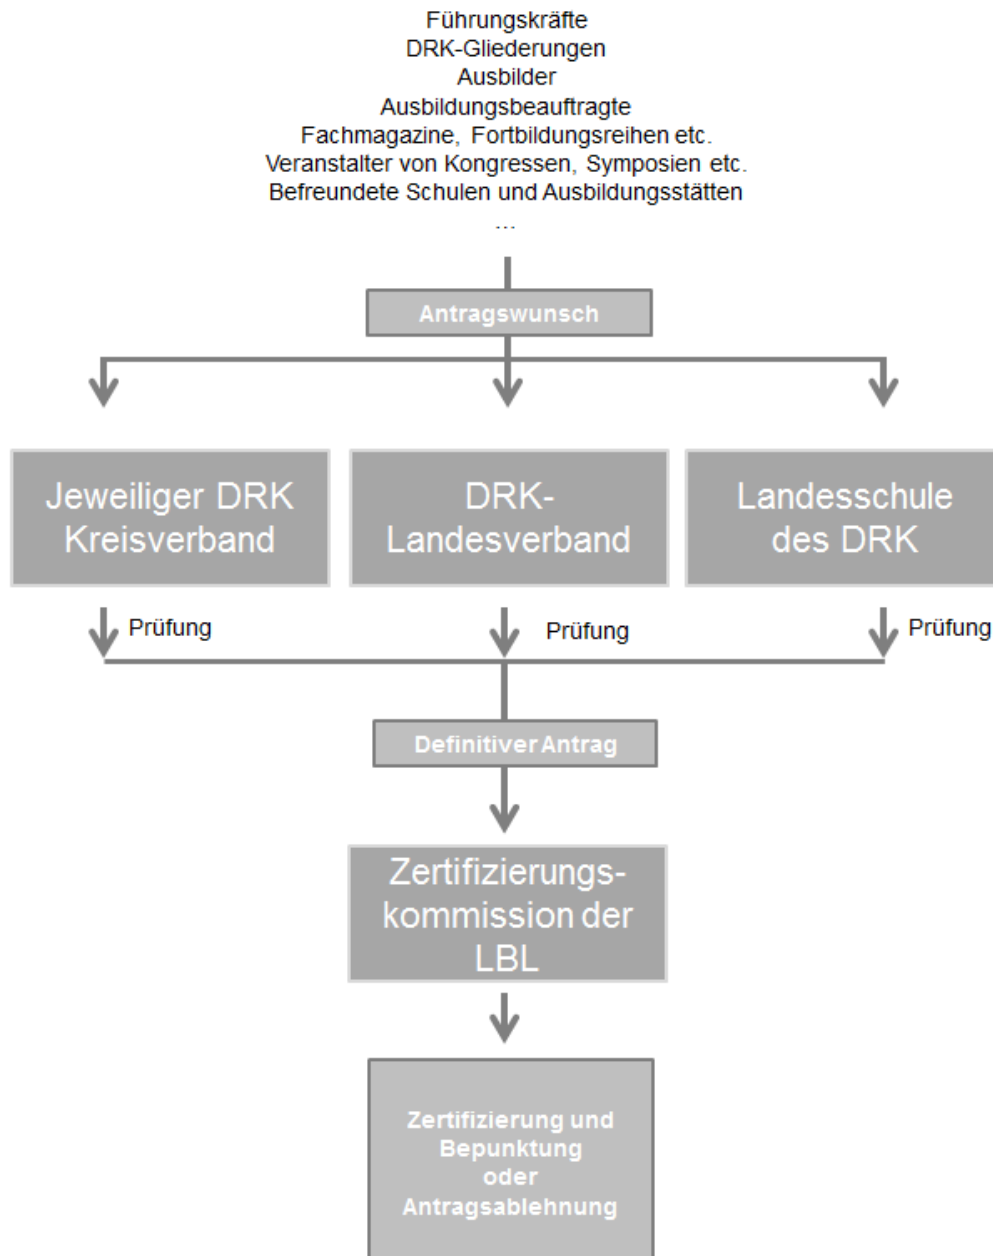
Führungskräfte
DRK-Gliederungen
Ausbilder
Ausbildungsbeauftragte
Fachmagazine, Fortbildungsreihen etc.
Veranstalter von Kongressen, Symposien etc.
Befreundete Schulen und Ausbildungsstätten
...

Antragswunsch

Jeweiliger DRK Kreisverband

DRK-Landesverband

Landesschule des DRK

Prüfung

Prüfung

Prüfung

Definitiver Antrag

Zertifizierungskommission der LBL

Zertifizierung und Bepunktung oder Antragsablehnung